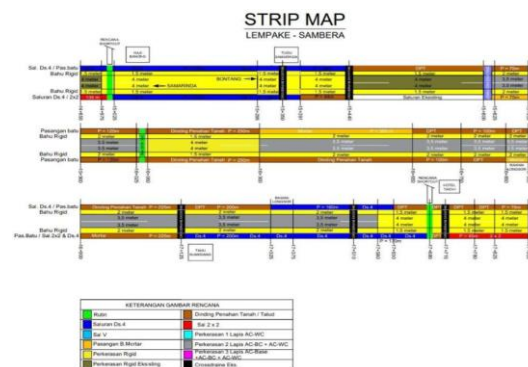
STRIP MAP
LEMPAKE - SAMBERA

Sal. Ds.4 / Pas.batu
Bahu Rigid
Bahu Rigid
Saluran Ds.4 / 2x2

1.5 meter
4 meter
4 meter
1.5 meter
BONTANG
SAMARINDA
Saluran Eksisting

Pasangan batu
Bahu Rigid
Bahu Rigid
Pasangan batu

Dinding Penahan Tanah
Dinding Penahan Tanah

Sal. Ds.4 / Pas.batu
Bahu Rigid
Bahu Rigid
Pas.Batu / Sal.2x2 & Ds.4

Dinding Penahan Tanah
2 meter
3.5 meter
3.5 meter
2 meter

KETERANGAN GAMBAR RENCANA
| | |
|---|---|
| Rubin | Dinding Penahan Tanah / Talud |
| Saluran Ds.4 | Sal 2 x 2 |
| Sal V | Perkerasan 1 Lapis AC-WC |
| Pasangan B.Mortar | Perkerasan 2 Lapis AC-BC + AC-WC |
| Perkerasan Rigid | Perkerasan 3 Lapis AC-Base +AC-BC + AC-WC |
| Perkerasan Rigid Eksisting | Crossdrains Eks. |